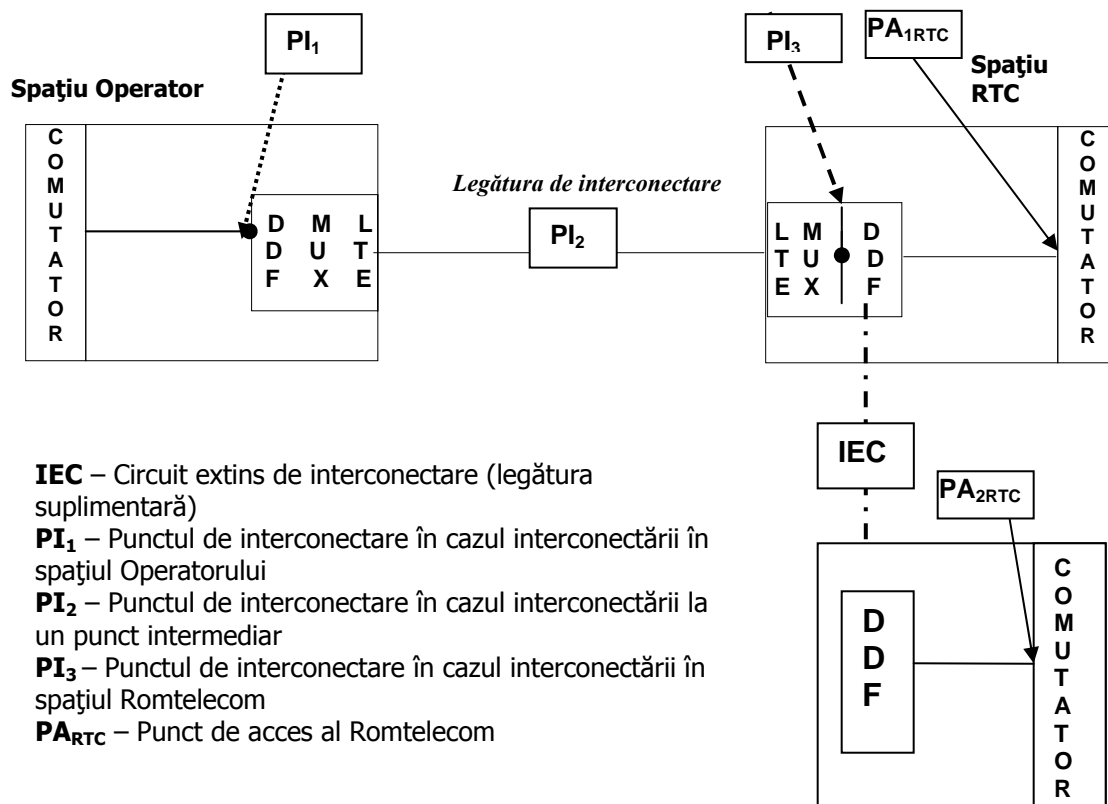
PI$_1$

PI$_3$

PA$_{1RTC}$

Spaţiu Operator

Spaţiu RTC

C O M U T A T O R

D D F

M U X

L T E

Legătura de interconectare

PI$_2$

L T E

M U X

D D F

C O M U T A T O R

IEC

PA$_{2RTC}$

D D F

C O M U T A T O R

**IEC** – Circuit extins de interconectare (legătura suplimentară)
**PI$_1$** – Punctul de interconectare în cazul interconectării în spaţiul Operatorului
**PI$_2$** – Punctul de interconectare în cazul interconectării la un punct intermediar
**PI$_3$** – Punctul de interconectare în cazul interconectării în spaţiul Romtelecom
**PA$_{RTC}$** – Punct de acces al Romtelecom